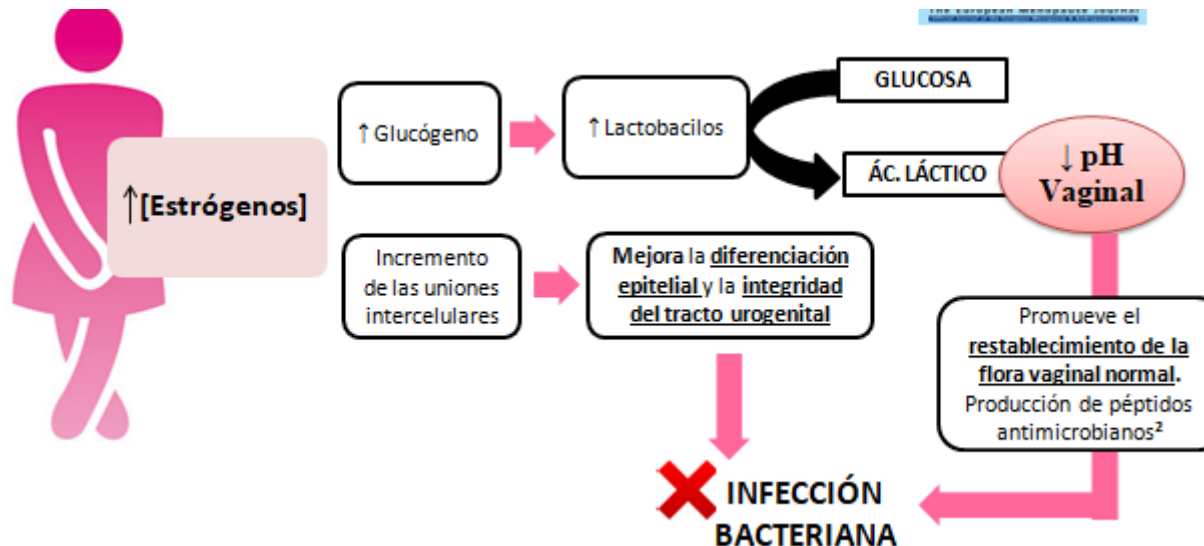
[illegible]

↑[Estrógenos]

↑Glucógeno

↑Lactobacilos

GLUCOSA

ÁC. LÁCTICO

↓pH Vaginal

Incremento de las uniones intercelulares

Mejora la diferenciación epitelial y la integridad del tracto urogenital

Promueve el restablecimiento de la flora vaginal normal. Producción de péptidos antimicrobianos²

INFECCIÓN BACTERIANA